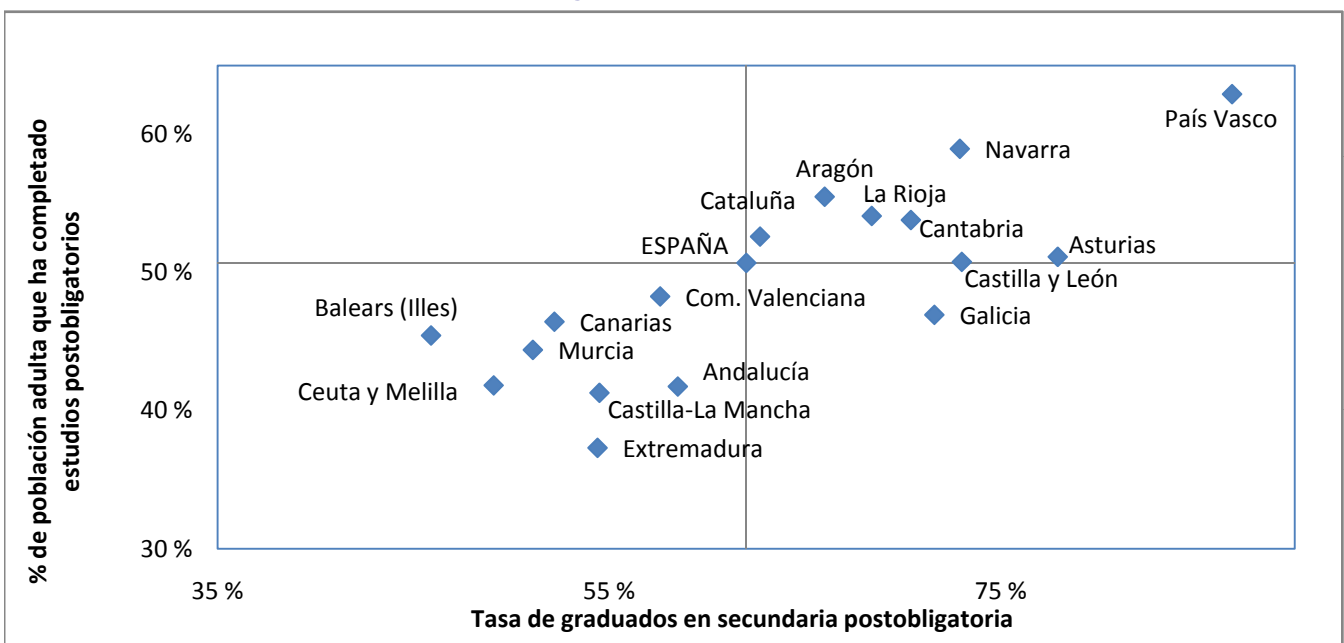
% de población adulta que ha completado estudios postobligatorios

60 %
50 %
40 %
30 %

País Vasco
Navarra
Aragón
La Rioja
Cataluña
Cantabria
ESPAÑA
Asturias
Castilla y León
Balears (Illes)
Com. Valenciana
Galicia
Canarias
Murcia
Andalucía
Ceuta y Melilla
Castilla-La Mancha
Extremadura

35 %
55 %
75 %
Tasa de graduados en secundaria postobligatoria